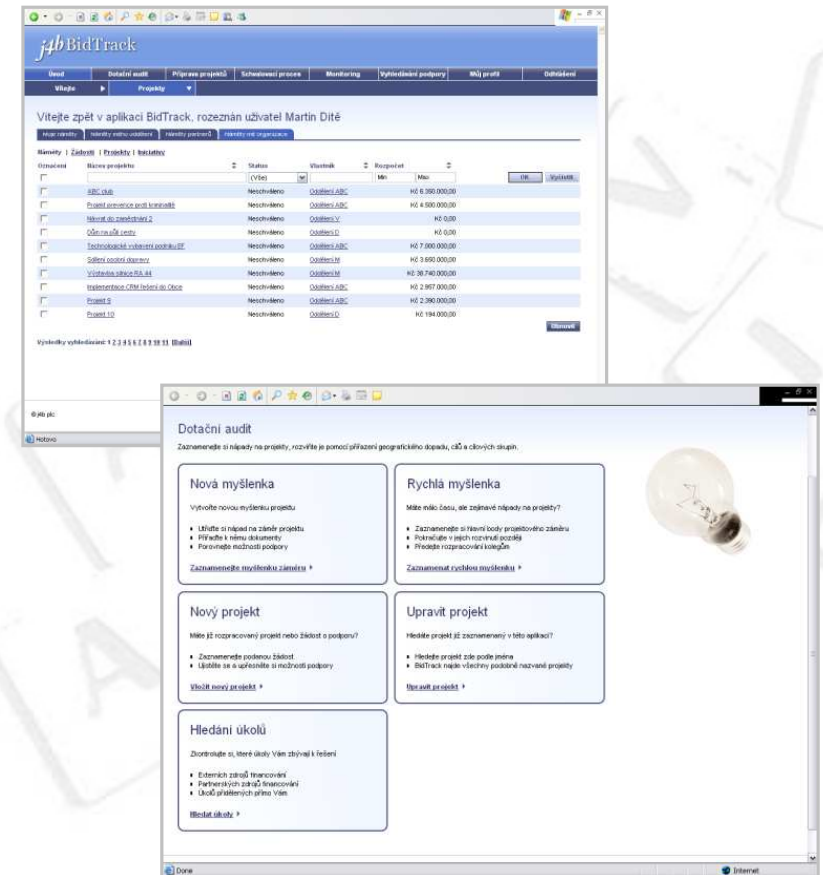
j4b BidTrack

Úvod | Dotační audit | Příprava projektů | Schvalovací proces | Monitoring | Vyhledávání podpory | Můj profil | Odhlášení

Vítejte | Projekty

Vítejte zpět v aplikaci BidTrack, rozeznán uživatel Martin Dítě

Moje náměty | Náměty mého oddělení | Náměty partnerů | Náměty mé organizace

Náměty | Žádosti | Projekty | Iniciativy

| Označení | Název projektu | Status | Vlastník | Rozpočet |
|---|---|---|---|---|
| | | (Vše) | | Min Max |
| | ABC club | Neschváleno | Oddělení ABC | Kč 6.350.000,00 |
| | Projekt prevence proti kriminalitě | Neschváleno | Oddělení ABC | Kč 4.500.000,00 |
| | Návrat do zaměstnání 2 | Neschváleno | Oddělení V | Kč 0,00 |
| | Dům na půl cesty | Neschváleno | Oddělení D | Kč 0,00 |
| | Technologické vybavení podniku EF | Neschváleno | Oddělení ABC | Kč 7.000.000,00 |
| | Sdílení osobní dopravy | Neschváleno | Oddělení M | Kč 3.650.000,00 |
| | Výstavba silnice R/A 44 | Neschváleno | Oddělení M | Kč 38.740.000,00 |
| | Implementace CRM řešení do Obce | Neschváleno | Oddělení ABC | Kč 2.867.000,00 |
| | Projekt 9 | Neschváleno | Oddělení ABC | Kč 2.390.000,00 |
| | Projekt 10 | Neschváleno | Oddělení D | Kč 194.000,00 |

OK | Vyčistit

Obnovit

Výsledky vyhledávání: 1 2 3 4 5 6 7 8 9 10 11 [Další]

© j4b plc

Hotovo

Dotační audit

Zaznamenejte si nápady na projekty, rozviňte je pomocí přiřazení geografického dopadu, cílů a cílových skupin.

Nová myšlenka

Vytvořte novou myšlenku projektu

• Utřiďte si nápad na záměr projektu
• Přiřaďte k němu dokumenty
• Porovnejte možnosti podpory

Zaznamenejte myšlenku záměru ▸

Rychlá myšlenka

Máte málo času, ale zajímavé nápady na projekty?

• Zaznamenejte si hlavní body projektového záměru
• Pokračujte v jejich rozvinutí později
• Předejte rozpracování kolegům

Zaznamenat rychlou myšlenku ▸

Nový projekt

Máte již rozpracovaný projekt nebo žádost o podporu?

• Zaznamenejte podanou žádost
• Ujistěte se a upřesněte si možnosti podpory

Vložit nový projekt ▸

Upravit projekt

Hledáte projekt již zaznamenaný v této aplikaci?

• Hledejte projekt zde podle jména
• BidTrack najde všechny podobně nazvané projekty

Upravit projekt ▸

Hledání úkolů

Zkontrolujte si, které úkoly Vám zbývají k řešení

• Externích zdrojů financování
• Partnerských zdrojů financování
• Úkolů přidělených přímo Vám

Hledat úkoly ▸

Done

Internet